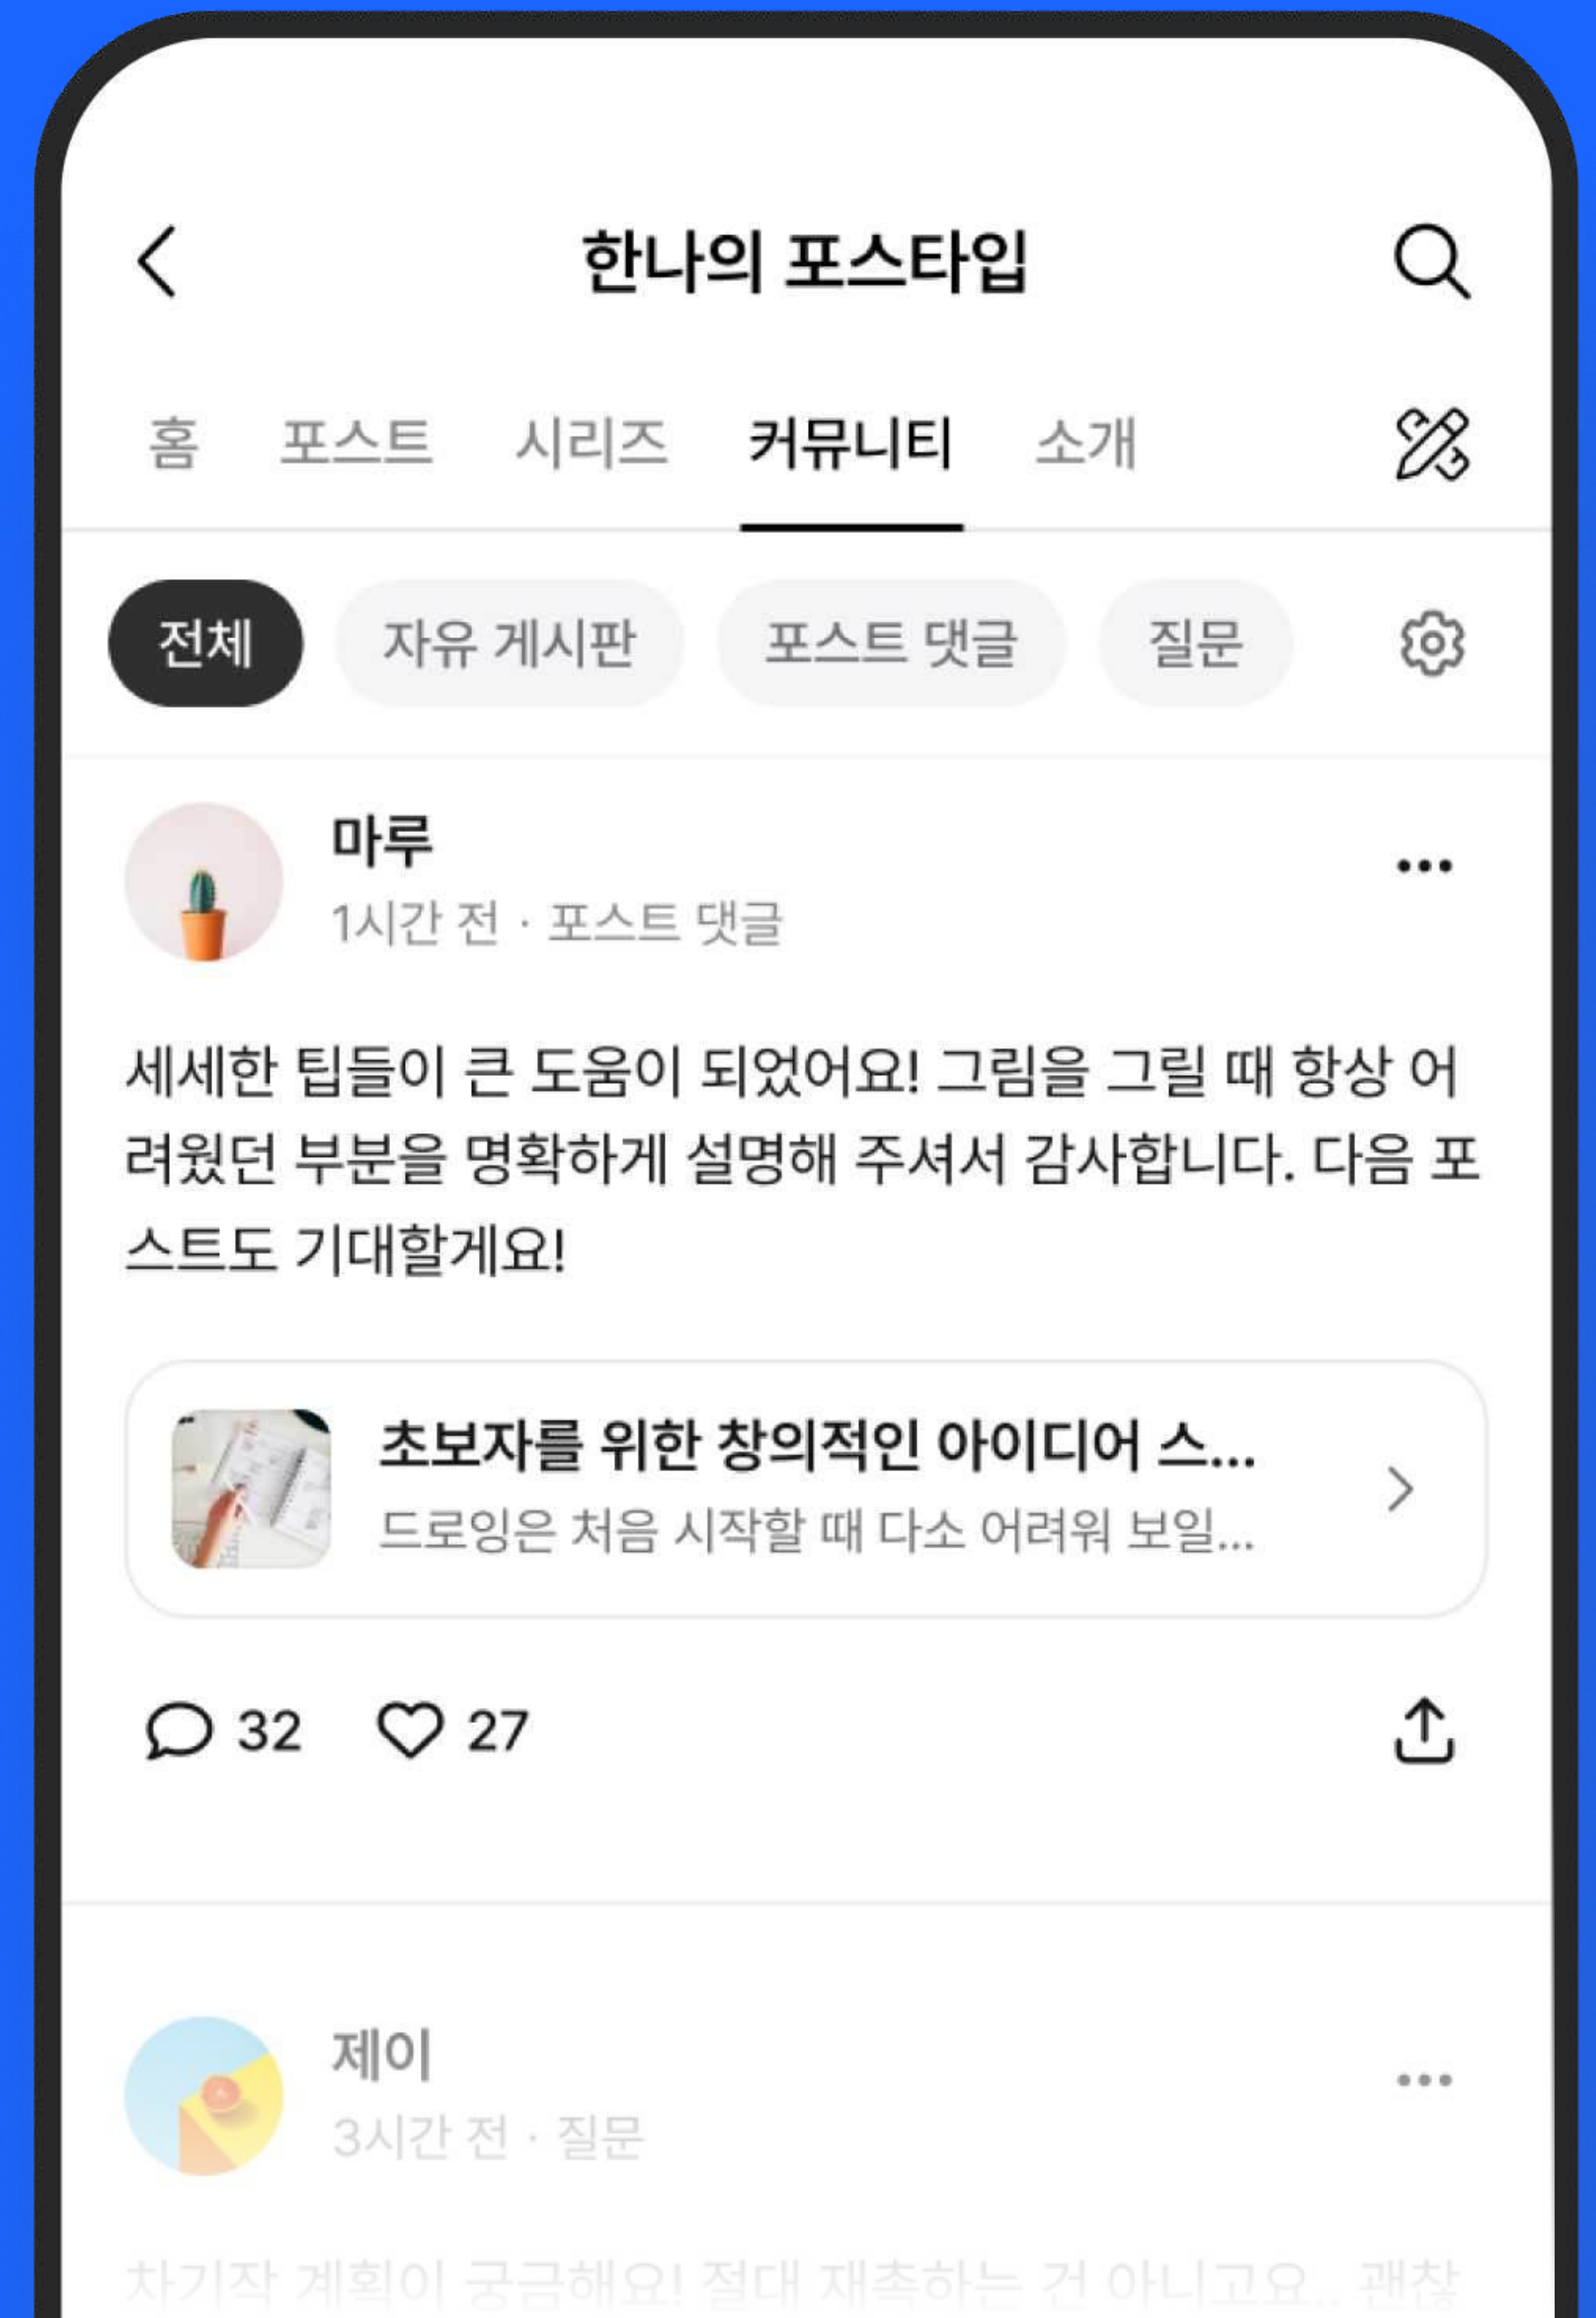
한나의 포스타입

홈 포스트 시리즈 커뮤니티 소개

전체 자유 게시판 포스트 댓글 질문

마루
1시간 전 · 포스트 댓글

세세한 팁들이 큰 도움이 되었어요! 그림을 그릴 때 항상 어려웠던 부분을 명확하게 설명해 주셔서 감사합니다. 다음 포스트도 기대할게요!

초보자를 위한 창의적인 아이디어 스...
드로잉은 처음 시작할 때 다소 어려워 보일...

32 27

제이
3시간 전 · 질문

차기작 계획이 궁금해요! 절대 재촉하는 건 아니고요.. 괜찮